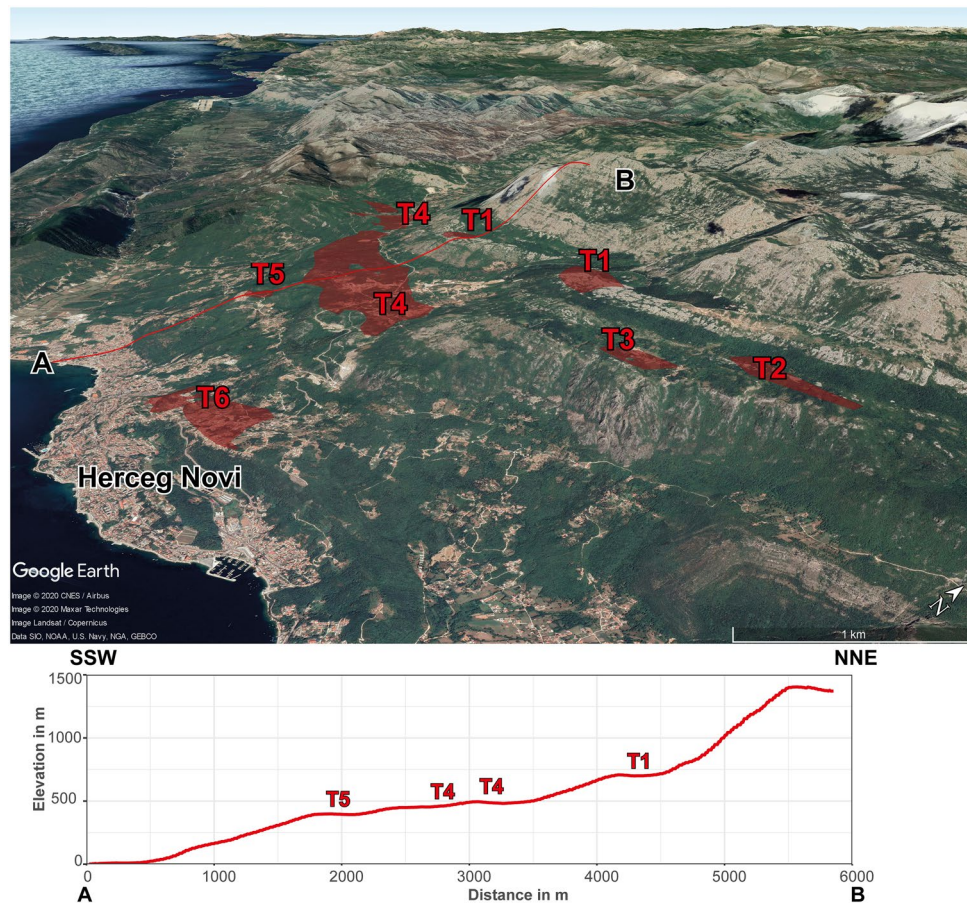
B
T4
T1
T1
T5
T4
A
T3
T2
T6
Herceg Novi
Google Earth
Image © 2020 CNES / Airbus
Image © 2020 Maxar Technologies
Image Landsat / Copernicus
Data SIO, NOAA, U.S. Navy, NGA, GEBCO
N
1 km

SSW
NNE
Elevation in m
1500
1000
500
0
T5
T4
T4
T1
0
1000
2000
3000
4000
5000
6000
Distance in m
A
B